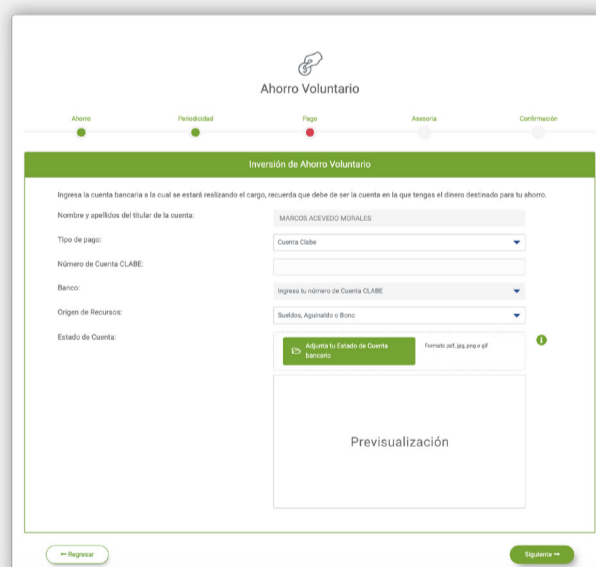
Ahorro Voluntario

Ahorro
Periodicidad
Pago
Asesoría
Confirmación

Inversión de Ahorro Voluntario

Ingresa la cuenta bancaria a la cual se estará realizando el cargo, recuerda que debe de ser la cuenta en la que tengas el dinero destinado para tu ahorro.

Nombre y apellidos del titular de la cuenta:
MARCOS ACEVEDO MORALES

Tipo de pago:
Cuenta Clabe

Número de Cuenta CLABE:

Banco:
Ingresa tu número de Cuenta CLABE

Origen de Recursos:
Sueldos, Aguinaldo o Bono

Estado de Cuenta:
Adjunta tu Estado de Cuenta bancario
Formato: pdf, jpg, png o gif

Previsualización

← Regresar
Siguiente →